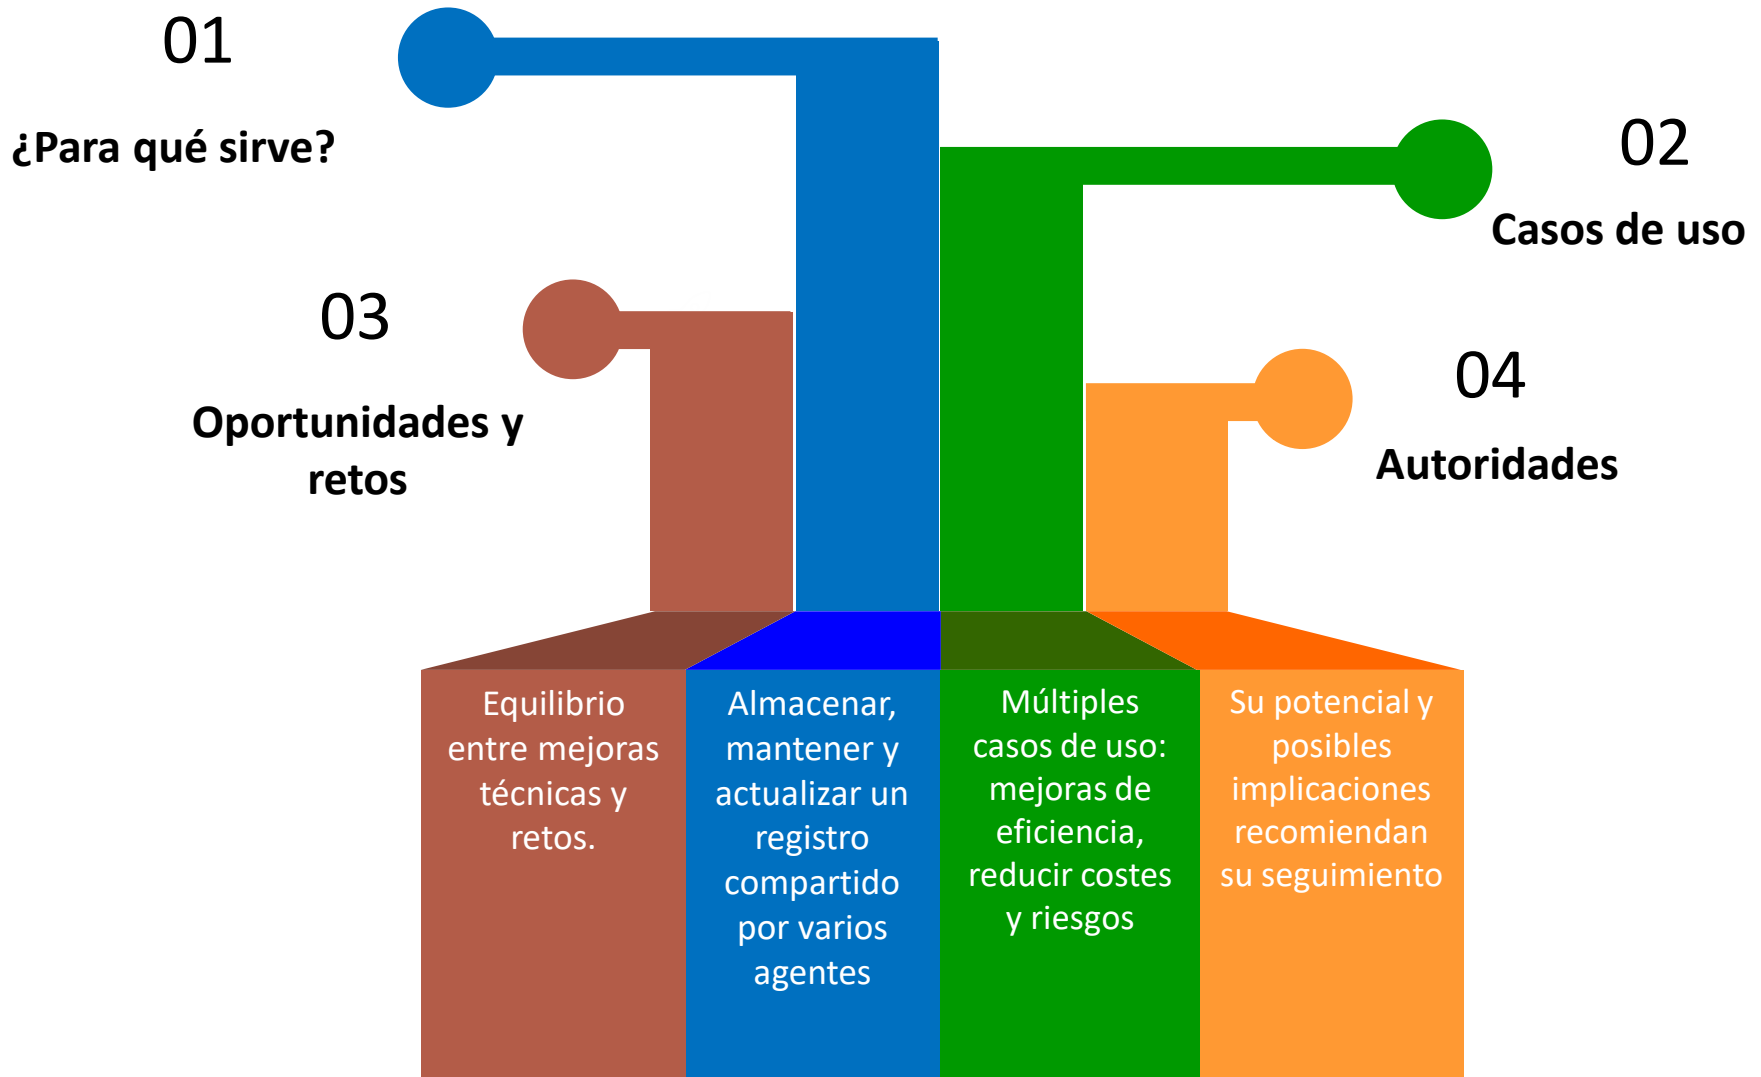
01

¿Para qué sirve?

02

Casos de uso

03

Oportunidades y retos

04

Autoridades

Equilibrio entre mejoras técnicas y retos.

Almacenar, mantener y actualizar un registro compartido por varios agentes

Múltiples casos de uso: mejoras de eficiencia, reducir costes y riesgos

Su potencial y posibles implicaciones recomiendan su seguimiento